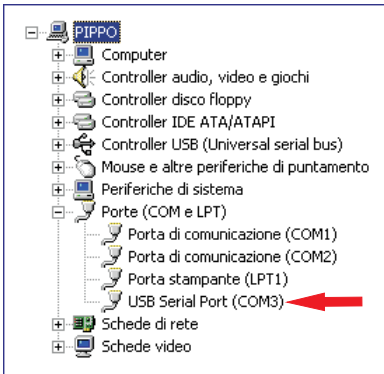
PIPPO
Computer
Controller audio, video e giochi
Controller disco floppy
Controller IDE ATA/ATAPI
Controller USB (Universal serial bus)
Mouse e altre periferiche di puntamento
Periferiche di sistema
Porte (COM e LPT)
Porta di comunicazione (COM1)
Porta di comunicazione (COM2)
Porta stampante (LPT1)
USB Serial Port (COM3)
Schede di rete
Schede video